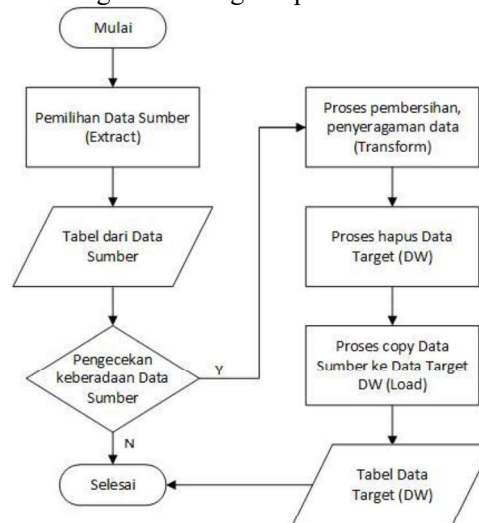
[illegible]

Mulai

Pemilihan Data Sumber (Extract)

Tabel dari Data Sumber

Pengecekan keberadaan Data Sumber

Y

N

Selesai

Proses pembersihan, penyeragaman data (Transform)

Proses hapus Data Target (DW)

Proses copy Data Sumber ke Data Target DW (Load)

Tabel Data Target (DW)